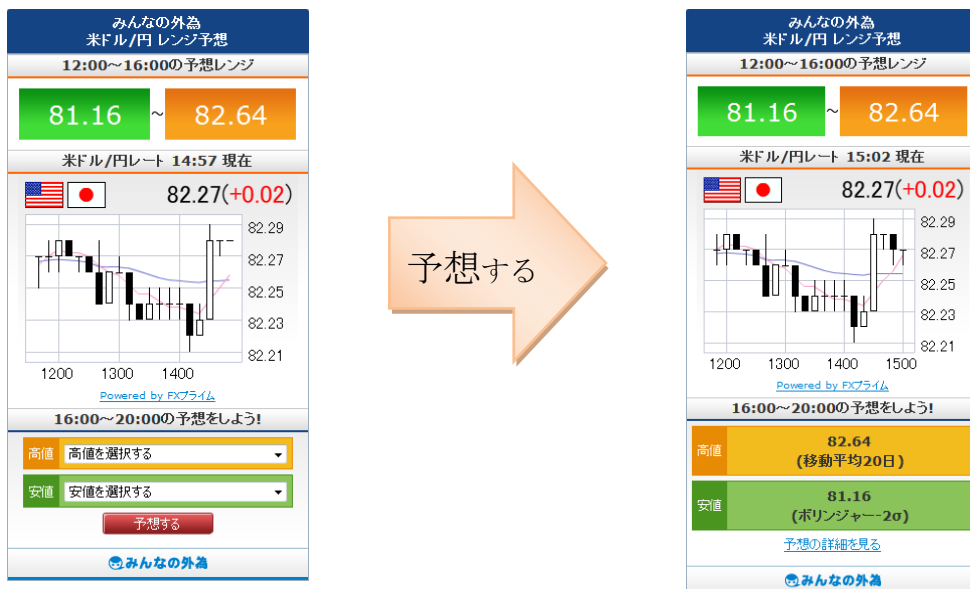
みんなの外為
米ドル/円 レンジ予想

12:00～16:00の予想レンジ

81.16 ～ 82.64

米ドル/円レート 14:57 現在

82.27(+0.02)

82.29
82.27
82.25
82.23
82.21

1200 1300 1400

Powered by FXプライム

16:00～20:00の予想をしよう!

高値 高値を選択する

安値 安値を選択する

予想する

みんなの外為

予想する

みんなの外為
米ドル/円 レンジ予想

12:00～16:00の予想レンジ

81.16 ～ 82.64

米ドル/円レート 15:02 現在

82.27(+0.02)

82.29
82.27
82.25
82.23
82.21

1200 1300 1400 1500

Powered by FXプライム

16:00～20:00の予想をしよう!

高値 82.64 (移動平均20日)

安値 81.16 (ボリンジャー-2σ)

予想の詳細を見る

みんなの外為